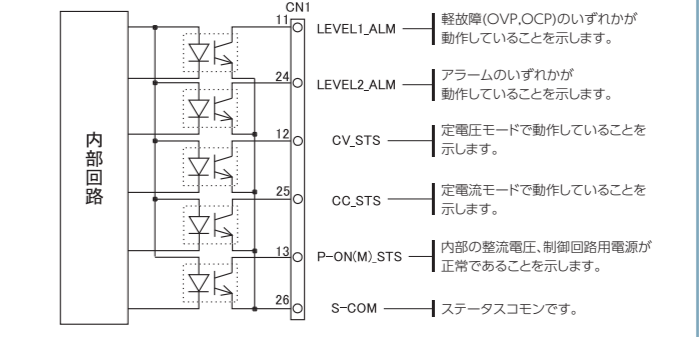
内部回路

CN1

11 LEVEL1_ALM

軽故障(OVP,OCP)のいずれかが動作していることを示します。

24 LEVEL2_ALM

アラームのいずれかが動作していることを示します。

12 CV_STS

定電圧モードで動作していることを示します。

25 CC_STS

定電流モードで動作していることを示します。

13 P−ON(M)_STS

内部の整流電圧、制御回路用電源が正常であることを示します。

26 S−COM

ステータスコモンです。